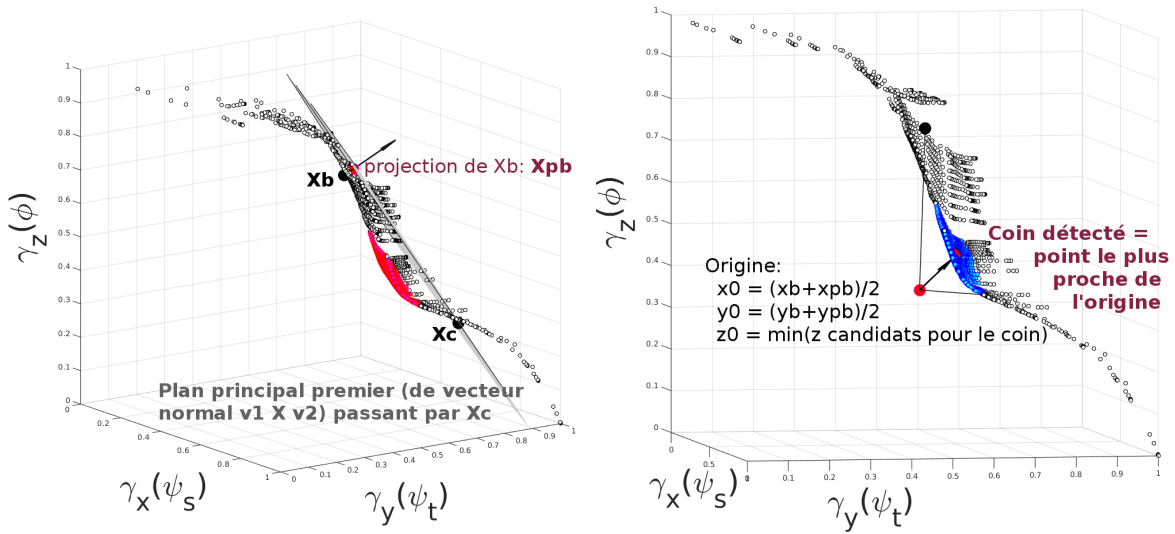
1
0.9
0.8
0.7
0.6
0.5
0.4
0.3
0.2
0.1
0
$\gamma_z(\phi)$
projection de Xb: **Xpb**
Xb
Xc
Plan principal premier (de vecteur normal v1 X v2) passant par Xc
0
0.2
0.4
0.6
0.8
1
$\gamma_x(\psi_s)$
0
0.1
0.2
0.3
0.4
0.5
0.6
0.7
0.8
0.9
1
$\gamma_y(\psi_t)$

1
0.9
0.8
0.7
0.6
0.5
0.4
0.3
0.2
0.1
0
$\gamma_z(\phi)$
Coin détecté = point le plus proche de l'origine
Origine:
x0 = (xb+xpb)/2
y0 = (yb+ypb)/2
z0 = min(z candidats pour le coin)
1
0.5
0
$\gamma_x(\psi_s)$
0
0.1
0.2
0.3
0.4
0.5
0.6
0.7
0.8
0.9
1
$\gamma_y(\psi_t)$